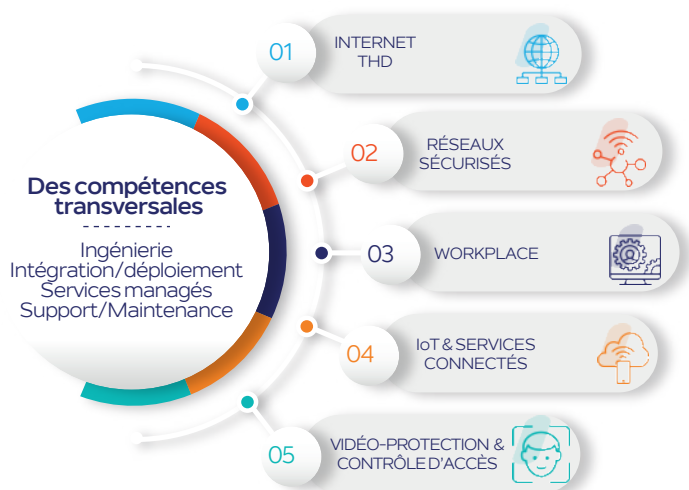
Des compétences transversales

Ingénierie
Intégration/déploiement
Services managés
Support/Maintenance

01 INTERNET THD

02 RÉSEAUX SÉCURISÉS

03 WORKPLACE

04 IoT & SERVICES CONNECTÉS

05 VIDÉO-PROTECTION & CONTRÔLE D'ACCÈS